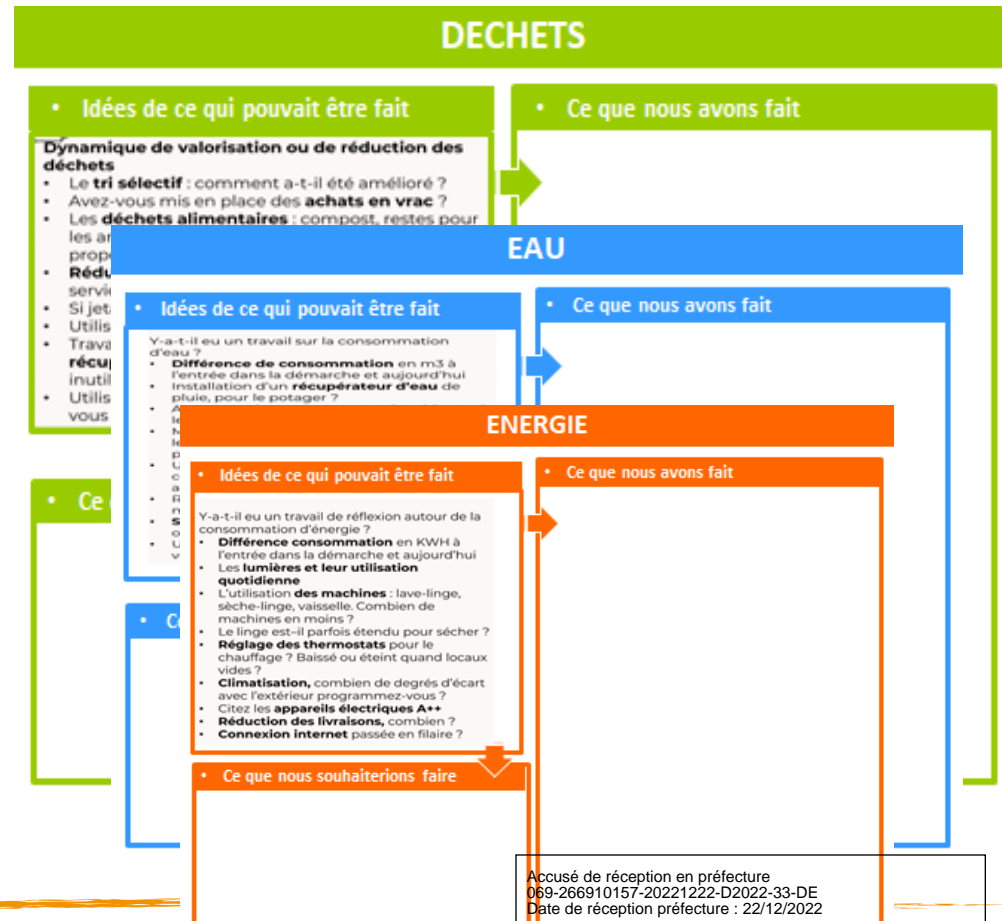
DECHETS

• Idées de ce qui pouvait être fait

Dynamique de valorisation ou de réduction des déchets
• Le tri sélectif : comment a-t-il été amélioré ?
• Avez-vous mis en place des achats en vrac ?
• Les déchets alimentaires : compost, restes pour les a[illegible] prop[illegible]
• Rédu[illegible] servi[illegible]
• Si jet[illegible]
• Utilis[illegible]
• Trava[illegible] récup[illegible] inutil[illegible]
• Utilis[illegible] vous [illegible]

• Ce que nous avons fait

• Ce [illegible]

EAU

• Idées de ce qui pouvait être fait

Y-a-t-il eu un travail sur la consommation d'eau ?
• Différence de consommation en m3 à l'entrée dans la démarche et aujourd'hui
• Installation d'un récupérateur d'eau de pluie, pour le potager ?
• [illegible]

• Ce que nous avons fait

• C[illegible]

ENERGIE

• Idées de ce qui pouvait être fait

Y-a-t-il eu un travail de réflexion autour de la consommation d'énergie ?
• Différence consommation en KWH à l'entrée dans la démarche et aujourd'hui
• Les lumières et leur utilisation quotidienne
• L'utilisation des machines : lave-linge, sèche-linge, vaisselle. Combien de machines en moins ?
• Le linge est-il parfois étendu pour sécher ?
• Réglage des thermostats pour le chauffage ? Baissé ou éteint quand locaux vides ?
• Climatisation, combien de degrés d'écart avec l'extérieur programmez-vous ?
• Citez les appareils électriques A++
• Réduction des livraisons, combien ?
• Connexion internet passée en filaire ?

• Ce que nous avons fait

• Ce que nous souhaiterions faire

Accusé de réception en préfecture
069-266910157-20221222-D2022-33-DE
Date de réception préfecture : 22/12/2022